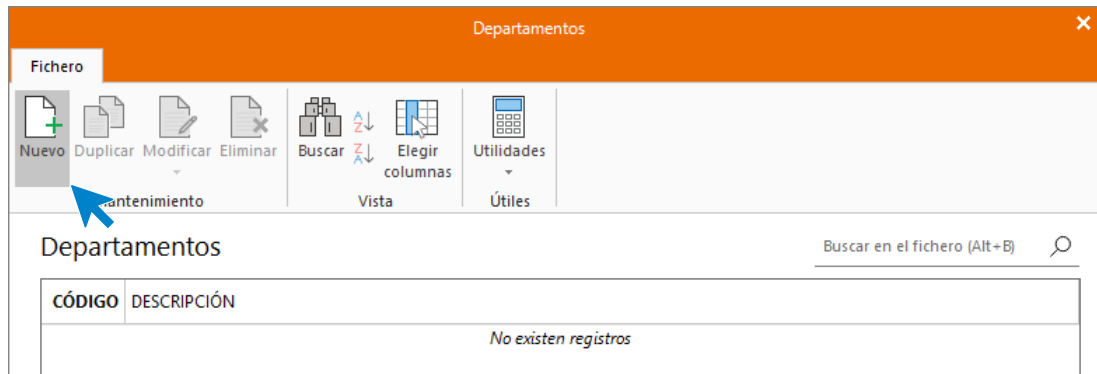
Departamentos

Fichero

Nuevo Duplicar Modificar Eliminar
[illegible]antenimiento

Buscar Elegir columnas
Vista

Utilidades
Útiles

Departamentos

Buscar en el fichero (Alt+B)

| CÓDIGO | DESCRIPCIÓN |
|---|---|
| | No existen registros |